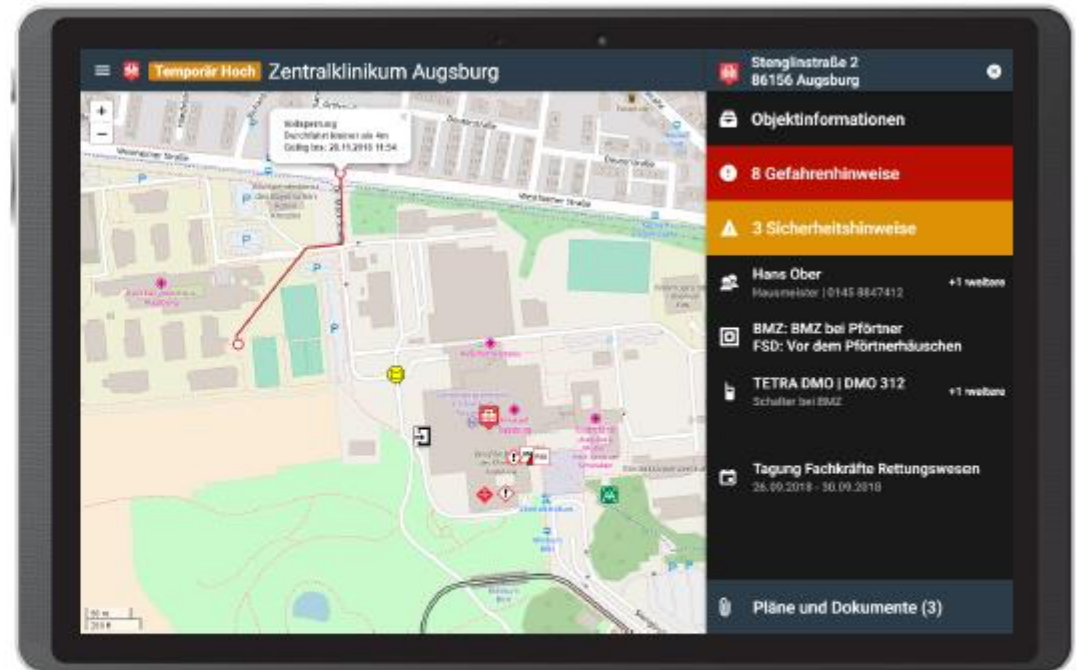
Temporär Hoch Zentralklinikum Augsburg

Stenglinstraße 2
86156 Augsburg

+
−

Vollsperrung
Durchfahrt breiter als 4m
Gültig bis: 20.11.2018 15:54

Westheimer Straße

Objektinformationen

8 Gefahrenhinweise

3 Sicherheitshinweise

Hans Ober
Hausmeister | 0145 8847412
+1 weitere

BMZ: BMZ bei Pförtner
FSD: Vor dem Pförtnerhäuschen

TETRA DMO | DMO 312
Schalter bei BMZ
+1 weitere

Tagung Fachkräfte Rettungswesen
26.09.2018 - 30.09.2018

Pläne und Dokumente (3)

50 m
200 ft